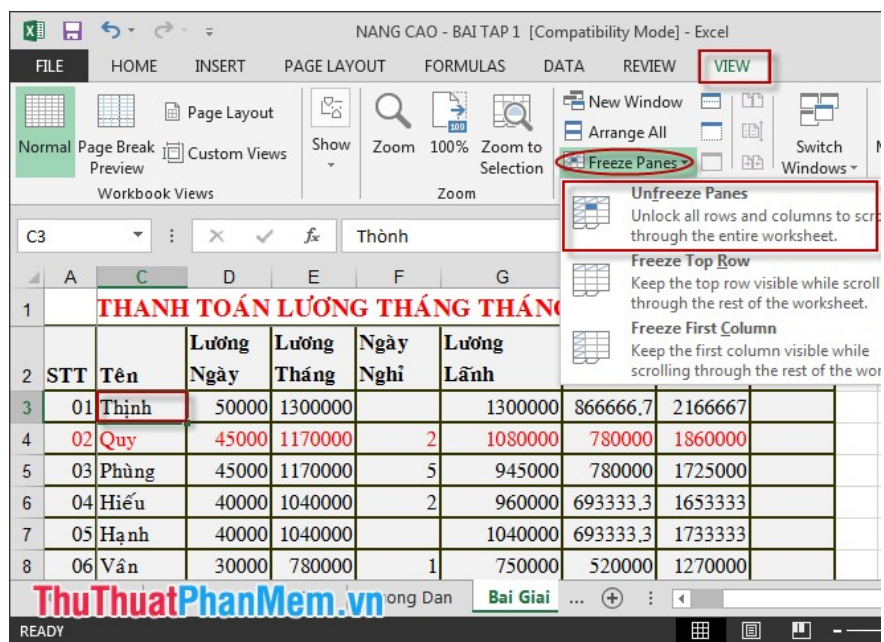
NANG CAO - BAI TAP 1 [Compatibility Mode] - Excel

FILE HOME INSERT PAGE LAYOUT FORMULAS DATA REVIEW VIEW

Normal Page Break Preview Page Layout Custom Views Workbook Views Show Zoom 100% Zoom to Selection Zoom New Window Arrange All Freeze Panes Switch Windows

Unfreeze Panes
Unlock all rows and columns to scro through the entire worksheet.

Freeze Top Row
Keep the top row visible while scroll through the rest of the worksheet.

Freeze First Column
Keep the first column visible while scrolling through the rest of the wor

C3 Thònh

THANH TOÁN LƯƠNG THÁNG THÁN

| | A | C | D | E | F | G | | | |
|---|---|---|---|---|---|---|---|---|---|
| 2 | STT | Tên | Lương Ngày | Lương Tháng | Ngày Nghỉ | Lương Lãnh | | | |
| 3 | 01 | Thịnh | 50000 | 1300000 | | 1300000 | 866666.7 | 2166667 | |
| 4 | 02 | Quy | 45000 | 1170000 | 2 | 1080000 | 780000 | 1860000 | |
| 5 | 03 | Phùng | 45000 | 1170000 | 5 | 945000 | 780000 | 1725000 | |
| 6 | 04 | Hiếu | 40000 | 1040000 | 2 | 960000 | 693333.3 | 1653333 | |
| 7 | 05 | Hạnh | 40000 | 1040000 | | 1040000 | 693333.3 | 1733333 | |
| 8 | 06 | Vân | 30000 | 780000 | 1 | 750000 | 520000 | 1270000 | |

ThuThuatPhanMem.vn ong Dan Bai Giai ...

READY